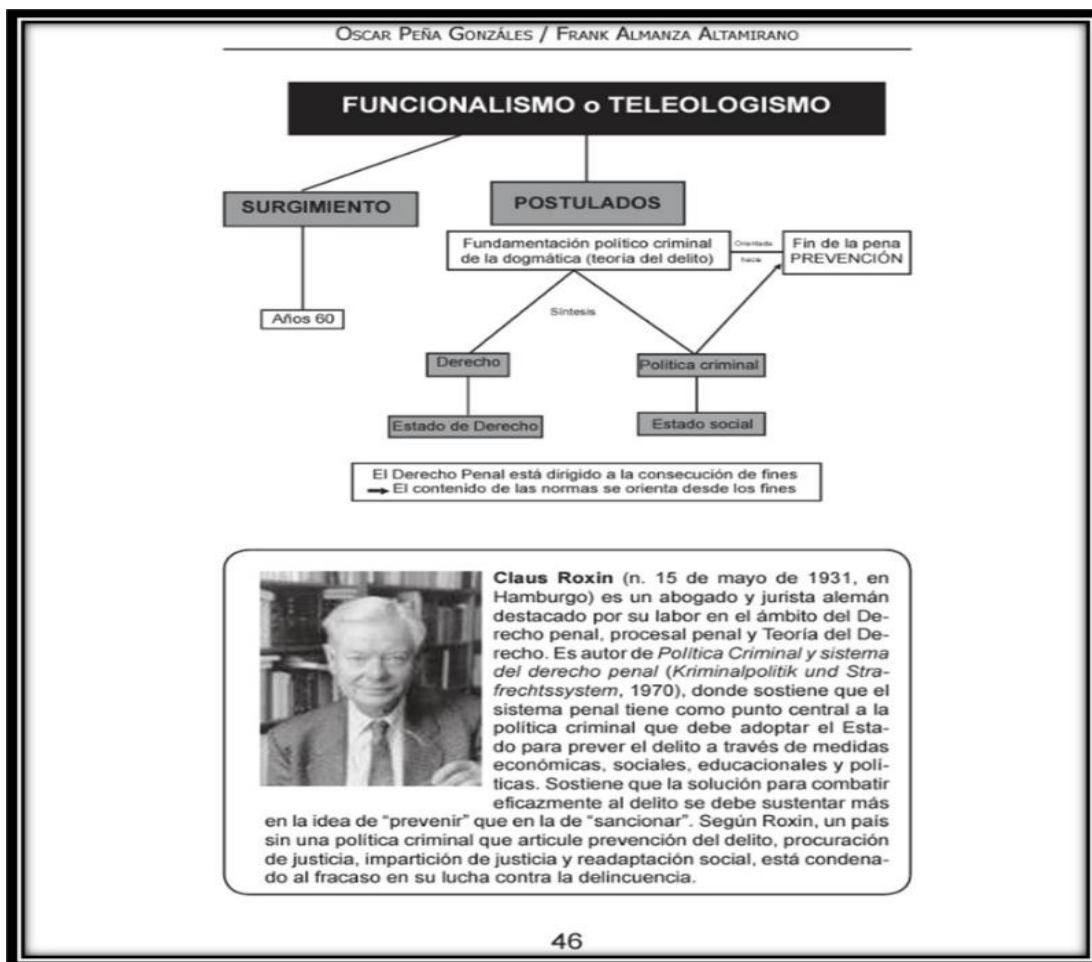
Oscar Peña Gonzáles / Frank Almanza Altamirano

FUNCIONALISMO o TELEOLOGISMO

SURGIMIENTO

POSTULADOS

Fundamentación político criminal de la dogmática (teoría del delito)

Orientada hacia

Fin de la pena PREVENCIÓN

Años 60

Síntesis

Derecho

Política criminal

Estado de Derecho

Estado social

El Derecho Penal está dirigido a la consecución de fines
→ El contenido de las normas se orienta desde los fines

**Claus Roxin** (n. 15 de mayo de 1931, en Hamburgo) es un abogado y jurista alemán destacado por su labor en el ámbito del Derecho penal, procesal penal y Teoría del Derecho. Es autor de *Política Criminal y sistema del derecho penal* (*Kriminalpolitik und Strafrechtssystem*, 1970), donde sostiene que el sistema penal tiene como punto central a la política criminal que debe adoptar el Estado para prever el delito a través de medidas económicas, sociales, educacionales y políticas. Sostiene que la solución para combatir eficazmente al delito se debe sustentar más en la idea de "prevenir" que en la de "sancionar". Según Roxin, un país sin una política criminal que articule prevención del delito, procuración de justicia, impartición de justicia y readaptación social, está condenado al fracaso en su lucha contra la delincuencia.

46